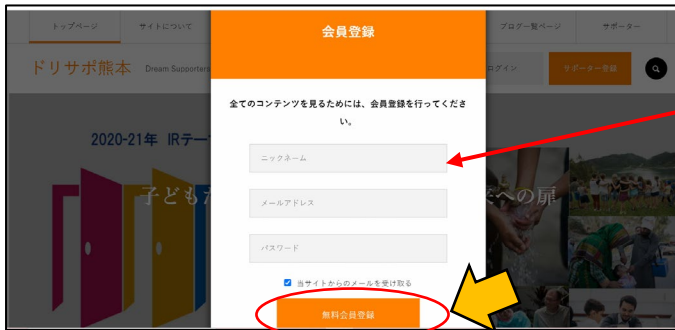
トップページ

サイトについて

ブログ一覧ページ

サポーター

ドリサポ熊本 Dream Supporters

ログイン

サポーター登録

2020-21年 IRテー

子ども

への扉

会員登録

全てのコンテンツを見るためには、会員登録を行ってください。

ニックネーム

メールアドレス

パスワード

当サイトからのメールを受け取る

無料会員登録